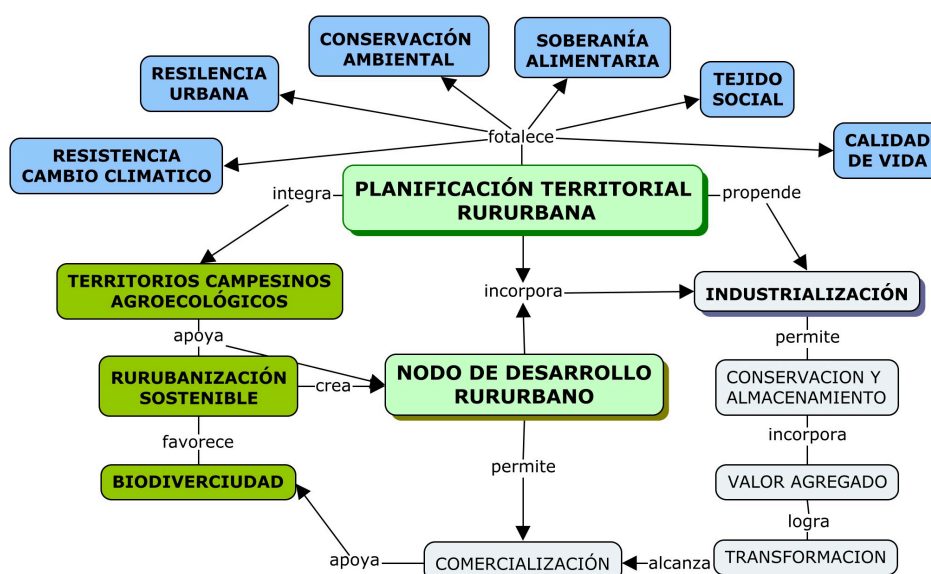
CONSERVACIÓN AMBIENTAL

SOBERANÍA ALIMENTARIA

RESILENCIA URBANA

TEJIDO SOCIAL

fotalece

RESISTENCIA CAMBIO CLIMATICO

CALIDAD DE VIDA

integra

PLANIFICACIÓN TERRITORIAL RURURBANA

propende

TERRITORIOS CAMPESINOS AGROECOLÓGICOS

incorpora

INDUSTRIALIZACIÓN

apoya

permite

RURUBANIZACIÓN SOSTENIBLE

crea

NODO DE DESARROLLO RURURBANO

CONSERVACION Y ALMACENAMIENTO

favorece

incorpora

BIODIVERCIUDAD

permite

VALOR AGREGADO

logra

apoya

COMERCIALIZACIÓN

alcanza

TRANSFORMACION